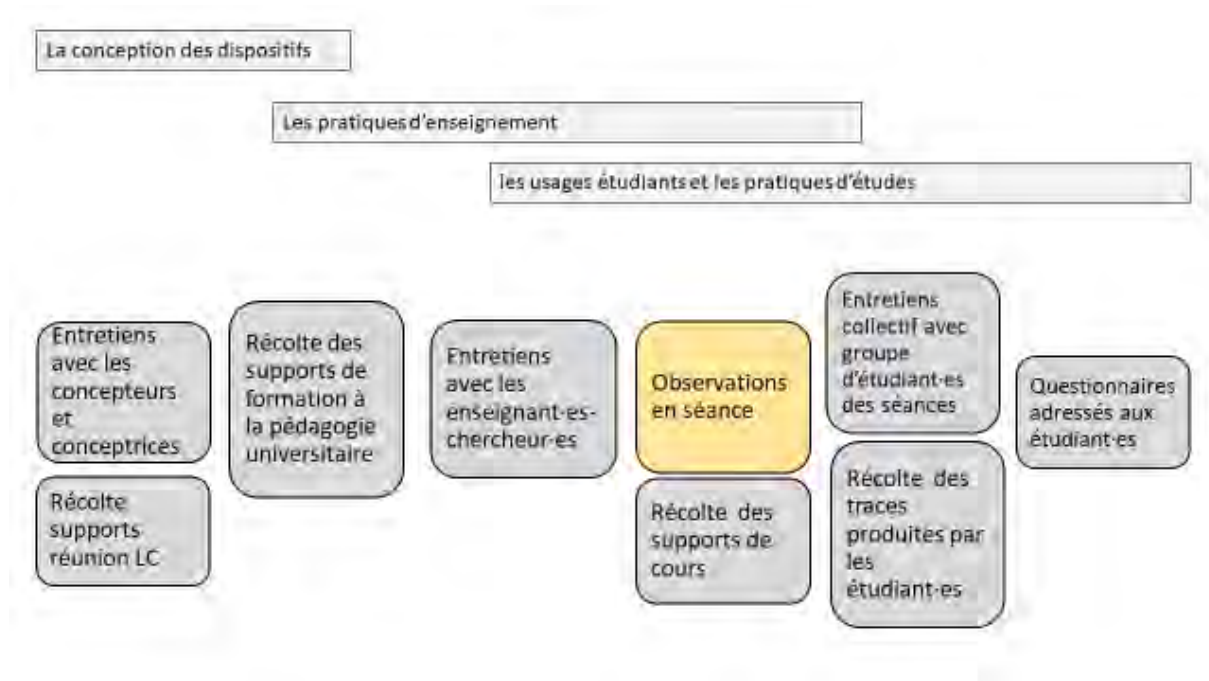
La conception des dispositifs

Les pratiques d'enseignement

les usages étudiants et les pratiques d'études

Entretiens avec les concepteurs et conceptrices

Récolte supports réunion LC

Récolte des supports de formation à la pédagogie universitaire

Entretiens avec les enseignant-es-chercheur-es

Observations en séance

Récolte des supports de cours

Entretiens collectif avec groupe d'étudiant-es des séances

Récolte des traces produites par les étudiant-es

Questionnaires adressés aux étudiant-es